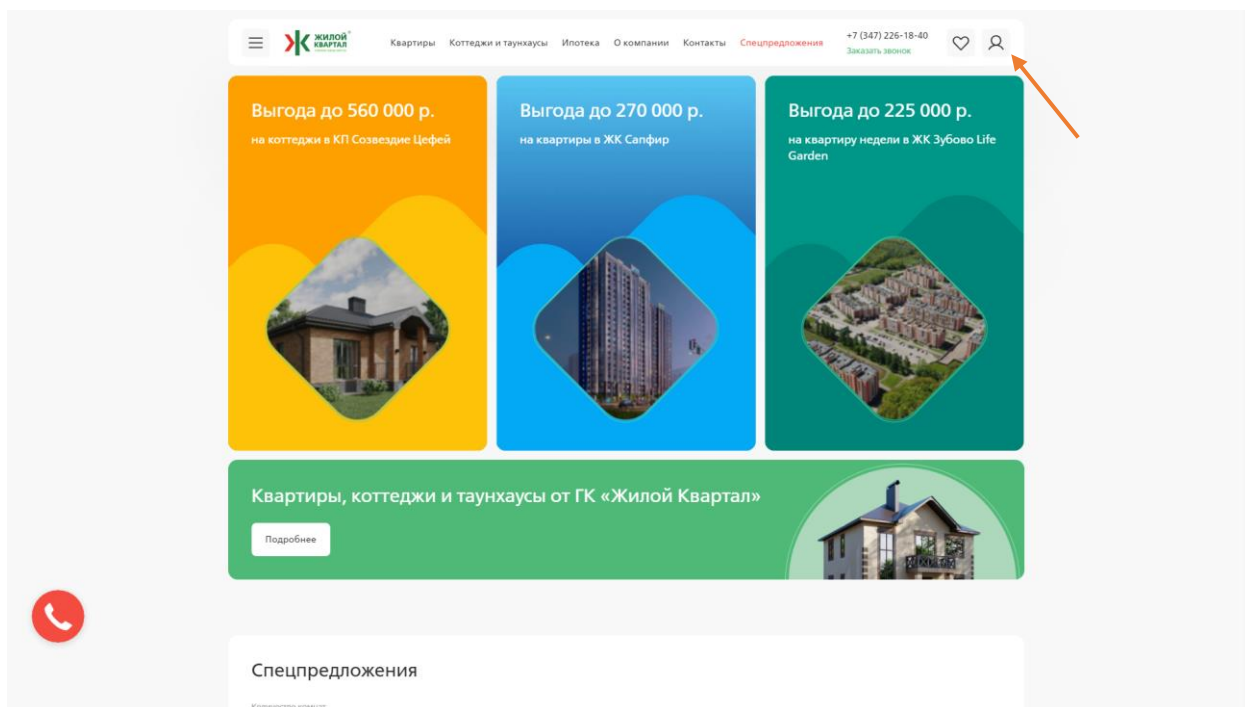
ЖИЛОЙ КВАРТАЛ

Квартиры Коттеджи и таунхаусы Ипотека О компании Контакты Спецпредложения

+7 (347) 226-18-40
Заказать звонок

Выгода до 560 000 р.
на коттеджи в КП Созвездие Цефей

Выгода до 270 000 р.
на квартиры в ЖК Сапфир

Выгода до 225 000 р.
на квартиру недели в ЖК Зубово Life Garden

Квартиры, коттеджи и таунхаусы от ГК «Жилой Квартал»

Подробнее

Спецпредложения

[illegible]